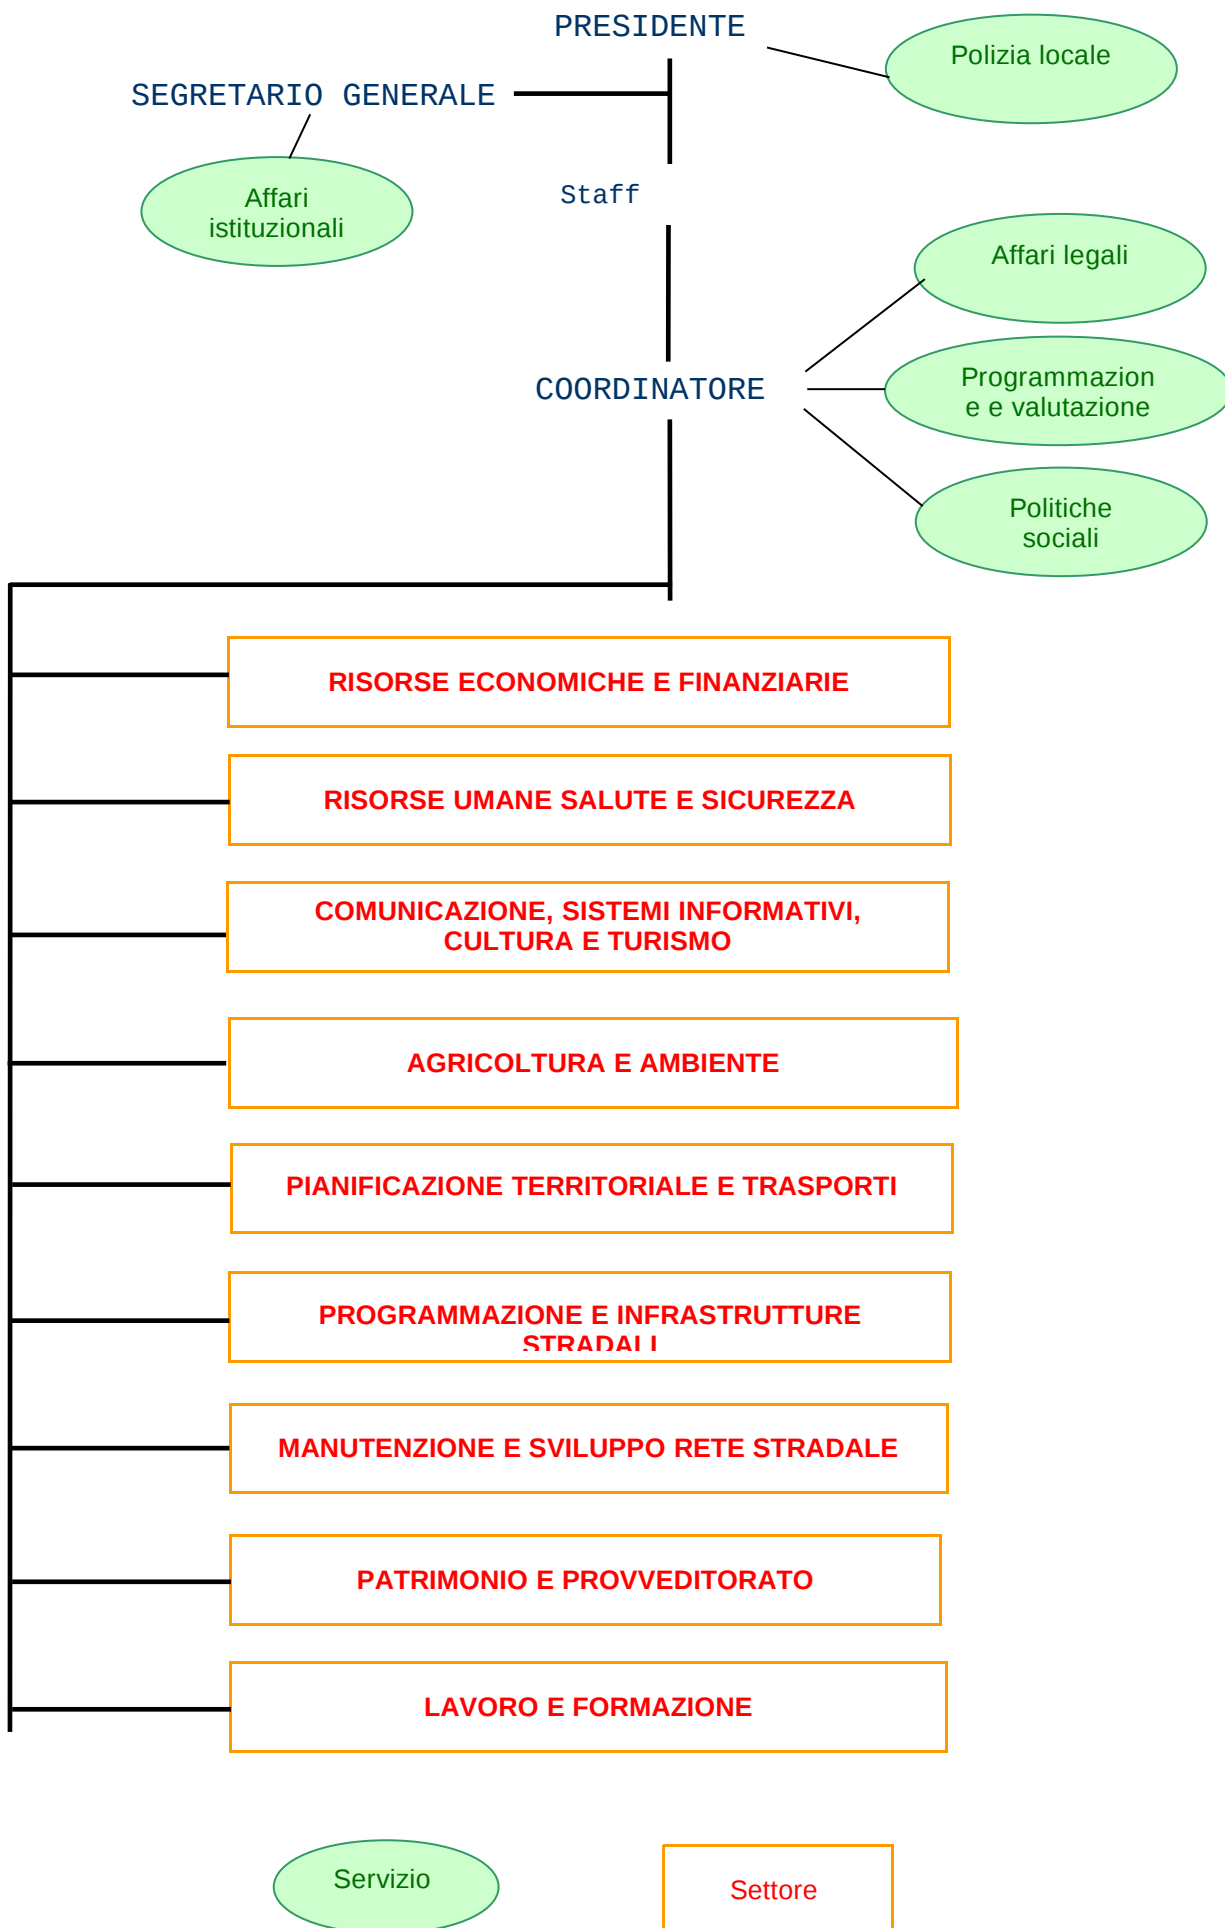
PRESIDENTE

Polizia locale

SEGRETARIO GENERALE

Affari istituzionali

Staff

Affari legali

COORDINATORE

Programmazione e valutazione

Politiche sociali

RISORSE ECONOMICHE E FINANZIARIE

RISORSE UMANE SALUTE E SICUREZZA

COMUNICAZIONE, SISTEMI INFORMATIVI, CULTURA E TURISMO

AGRICOLTURA E AMBIENTE

PIANIFICAZIONE TERRITORIALE E TRASPORTI

PROGRAMMAZIONE E INFRASTRUTTURE STRADALI

MANUTENZIONE E SVILUPPO RETE STRADALE

PATRIMONIO E PROVVEDITORATO

LAVORO E FORMAZIONE

Servizio

Settore